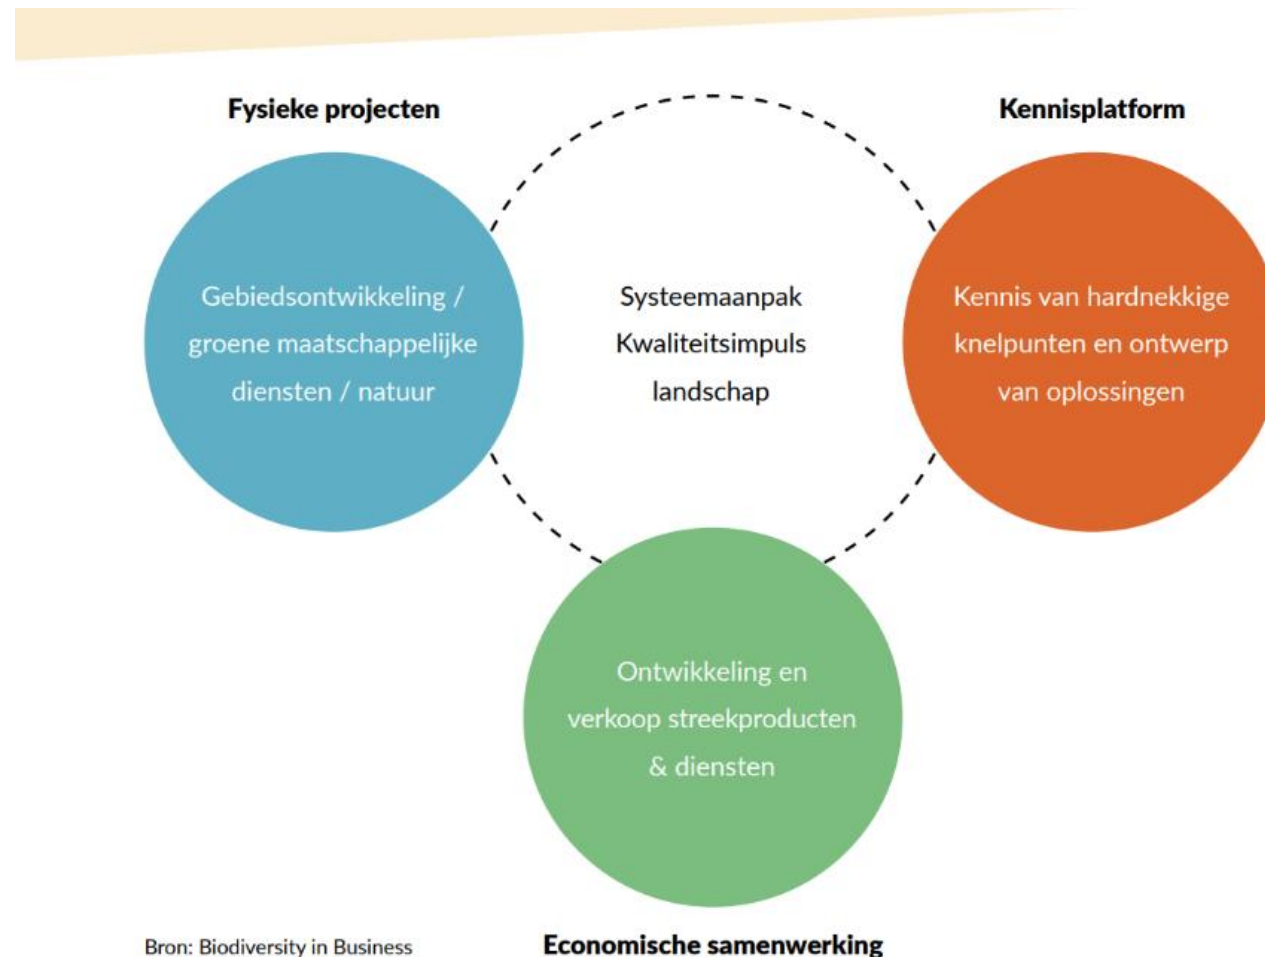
Fysieke projecten

Kennisplatform

Gebiedsontwikkeling / groene maatschappelijke diensten / natuur

Systeemaanpak Kwaliteitsimpuls landschap

Kennis van hardnekkige knelpunten en ontwerp van oplossingen

Ontwikkeling en verkoop streekproducten & diensten

Bron: Biodiversity in Business

Economische samenwerking